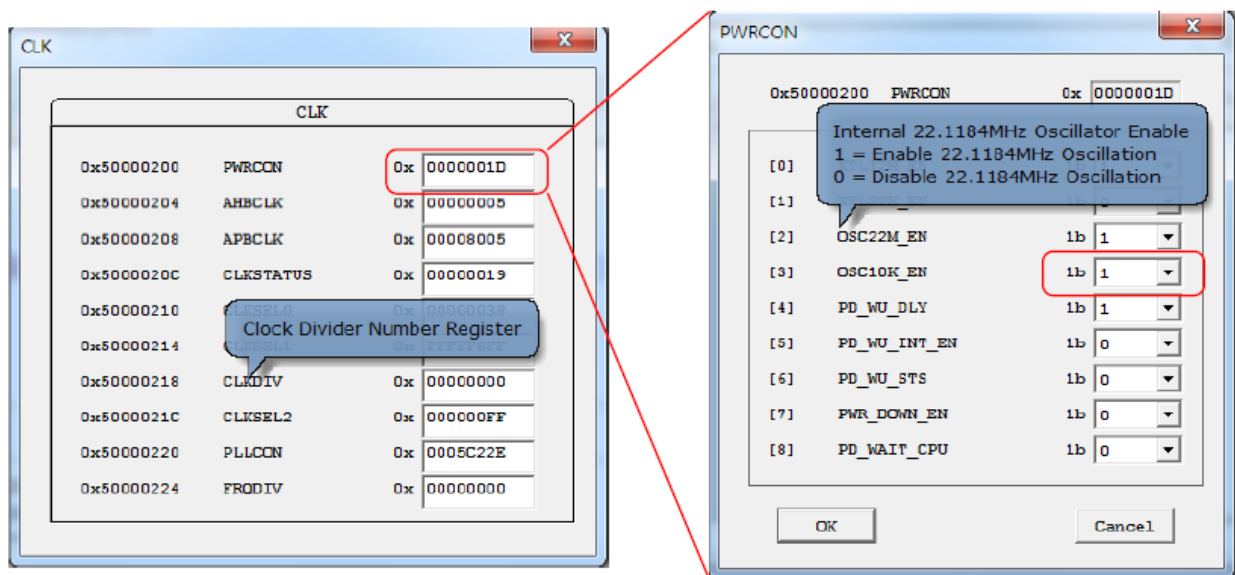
CLK

CLK

| | | | |
|---|---|---|---|
| 0x50000200 | PWRCON | 0x | 0000001D |
| 0x50000204 | AHBCLK | 0x | 00000005 |
| 0x50000208 | APBCLK | 0x | 00008005 |
| 0x5000020C | CLKSTATUS | 0x | 00000019 |
| 0x50000210 | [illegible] | 0x | 00000038 |
| 0x50000214 | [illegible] | 0x | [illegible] |
| 0x50000218 | CLKDIV | 0x | 00000000 |
| 0x5000021C | CLKSEL2 | 0x | 000000FF |
| 0x50000220 | PLLCON | 0x | 0005C22E |
| 0x50000224 | FRQDIV | 0x | 00000000 |

Clock Divider Number Register

PWRCON

0x50000200 PWRCON 0x 0000001D

Internal 22.1184MHz Oscillator Enable
1 = Enable 22.1184MHz Oscillation
0 = Disable 22.1184MHz Oscillation

| | | | |
|---|---|---|---|
| [0] | | | |
| [1] | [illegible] | 1b | 0 |
| [2] | OSC22M_EN | 1b | 1 |
| [3] | OSC10K_EN | 1b | 1 |
| [4] | PD_WU_DLY | 1b | 1 |
| [5] | PD_WU_INT_EN | 1b | 0 |
| [6] | PD_WU_STS | 1b | 0 |
| [7] | PWR_DOWN_EN | 1b | 0 |
| [8] | PD_WAIT_CPU | 1b | 0 |

OK

Cancel